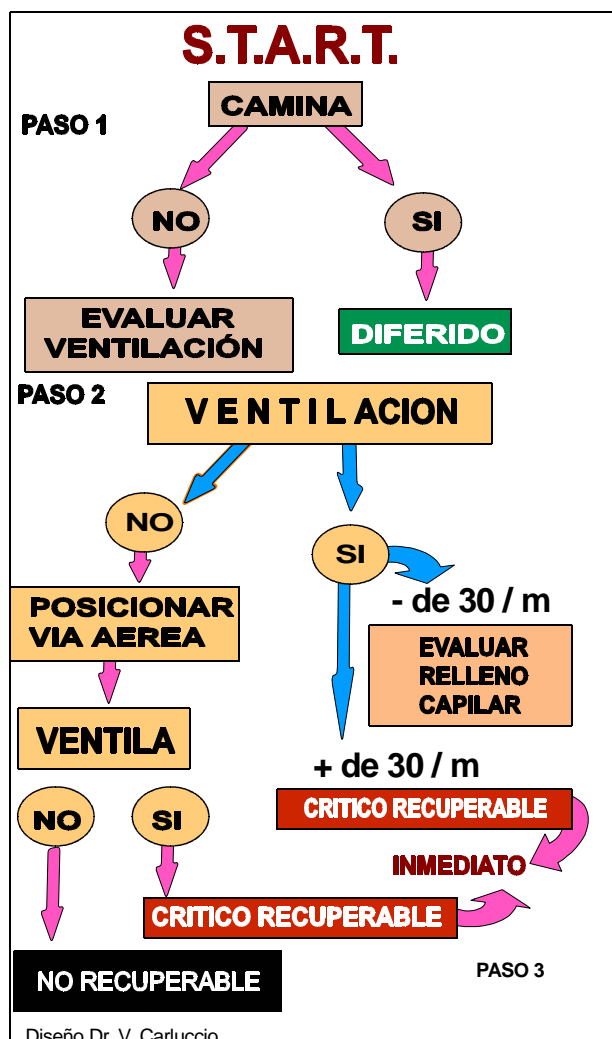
S.T.A.R.T.

PASO 1

CAMINA

NO

SI

EVALUAR VENTILACIÓN

DIFERIDO

PASO 2

V E N T I L ACION

NO

SI

- de 30 / m

POSICIONAR VIA AEREA

EVALUAR RELLENO CAPILAR

VENTILA

+ de 30 / m

CRITICO RECUPERABLE

NO

SI

INMEDIATO

CRITICO RECUPERABLE

NO RECUPERABLE

PASO 3

Diseño Dr. V. Carluccio